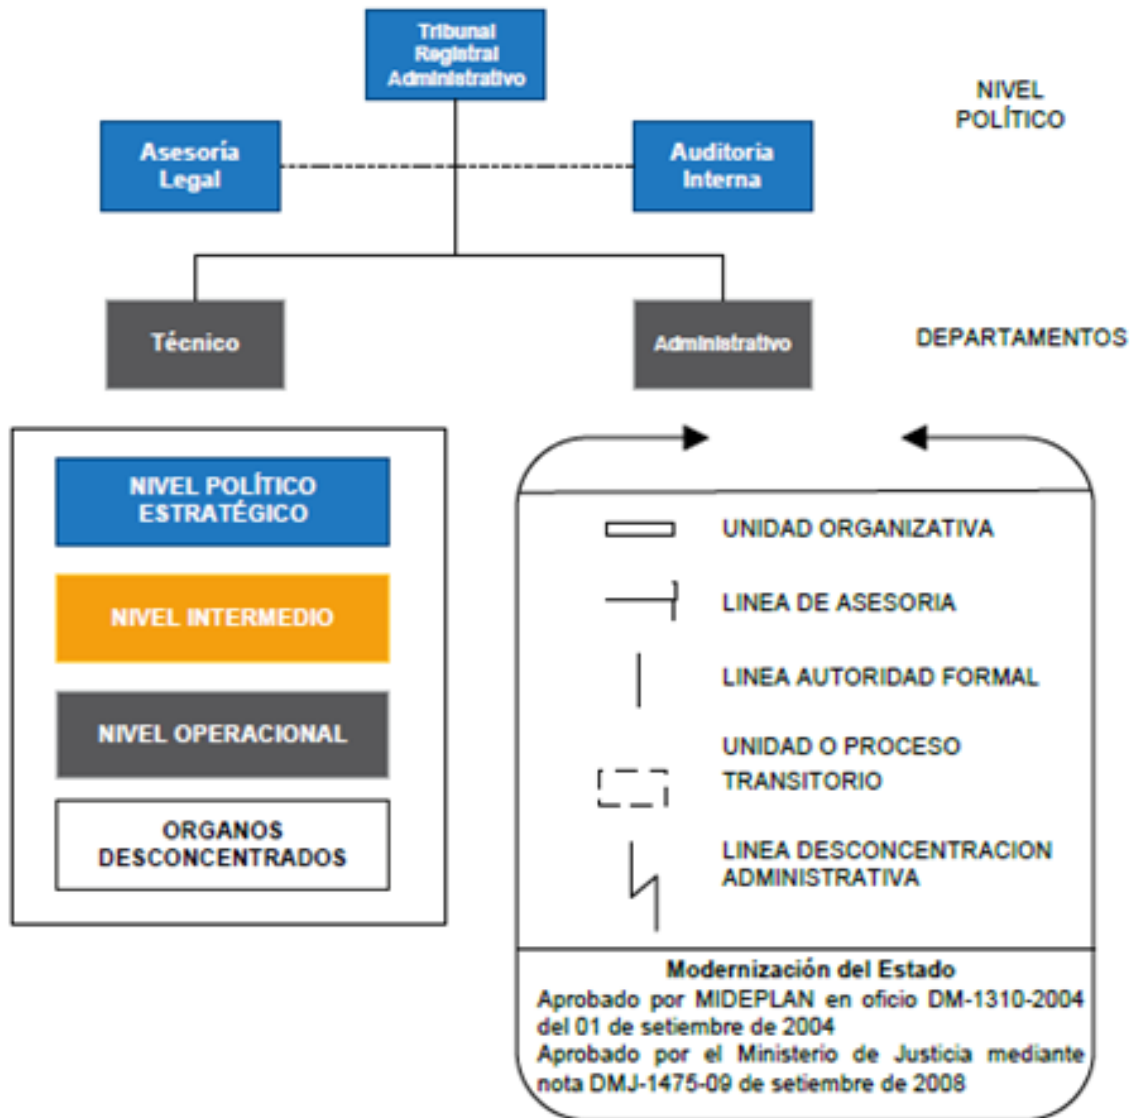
Tribunal Registral Administrativo

NIVEL POLÍTICO

Asesoría Legal

Auditoria Interna

Técnico

Administrativo

DEPARTAMENTOS

NIVEL POLÍTICO ESTRATÉGICO

NIVEL INTERMEDIO

NIVEL OPERACIONAL

ORGANOS DESCONCENTRADOS

UNIDAD ORGANIZATIVA

LINEA DE ASESORIA

LINEA AUTORIDAD FORMAL

UNIDAD O PROCESO TRANSITORIO

LINEA DESCONCENTRACION ADMINISTRATIVA

Modernización del Estado
Aprobado por MIDEPLAN en oficio DM-1310-2004 del 01 de setiembre de 2004
Aprobado por el Ministerio de Justicia mediante nota DMJ-1475-09 de setiembre de 2008